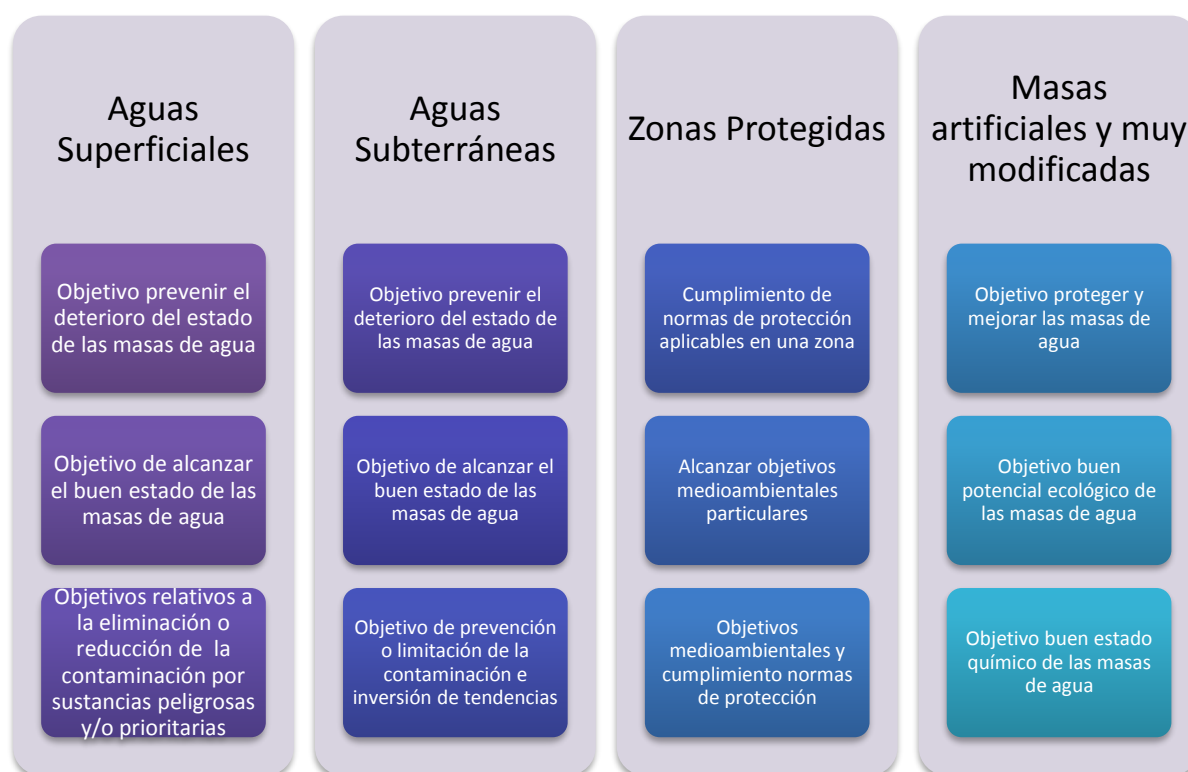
Aguas Superficiales

Objetivo prevenir el deterioro del estado de las masas de agua

Objetivo de alcanzar el buen estado de las masas de agua

Objetivos relativos a la eliminación o reducción de la contaminación por sustancias peligrosas y/o prioritarias

Aguas Subterráneas

Objetivo prevenir el deterioro del estado de las masas de agua

Objetivo de alcanzar el buen estado de las masas de agua

Objetivo de prevención o limitación de la contaminación e inversión de tendencias

Zonas Protegidas

Cumplimiento de normas de protección aplicables en una zona

Alcanzar objetivos medioambientales particulares

Objetivos medioambientales y cumplimiento normas de protección

Masas artificiales y muy modificadas

Objetivo proteger y mejorar las masas de agua

Objetivo buen potencial ecológico de las masas de agua

Objetivo buen estado químico de las masas de agua